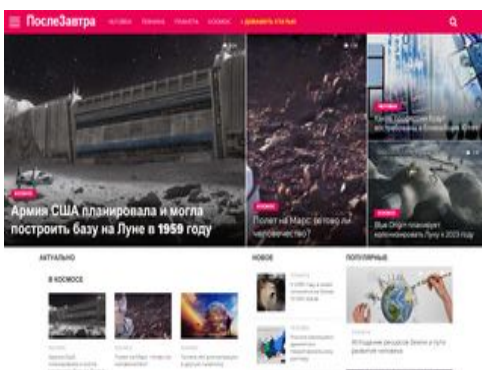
ПослеЗавтра ЧЕЛОВЕК ТЕХНИКА ПЛАНЕТА КОСМОС + ДОБАВИТЬ СТАТЬЮ

КОСМОС
Армия США планировала и могла построить базу на Луне в 1959 году

КОСМОС
Полет на Марс: готово ли человечество?

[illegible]

КОСМОС
Blue Origin планирует колонизировать Луну к 2023 году

АКТУАЛЬНО

В КОСМОСЕ

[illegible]

НОВОЕ

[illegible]

ПОПУЛЯРНЫЕ

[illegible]